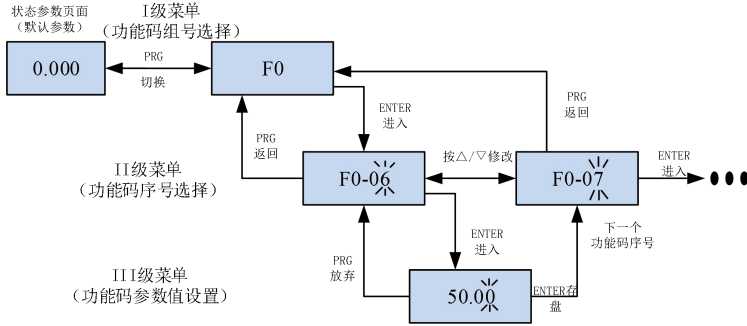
状态参数页面
（默认参数）

I级菜单
（功能码组号选择）

0.000

PRG
切换

F0

ENTER
进入

PRG
返回

PRG
返回

II级菜单
（功能码序号选择）

F0-06

按△/▽修改

F0-07

ENTER
进入

ENTER
进入

PRG
放弃

下一个
功能码序号

III级菜单
（功能码参数值设置）

50.00

ENTER存
盘